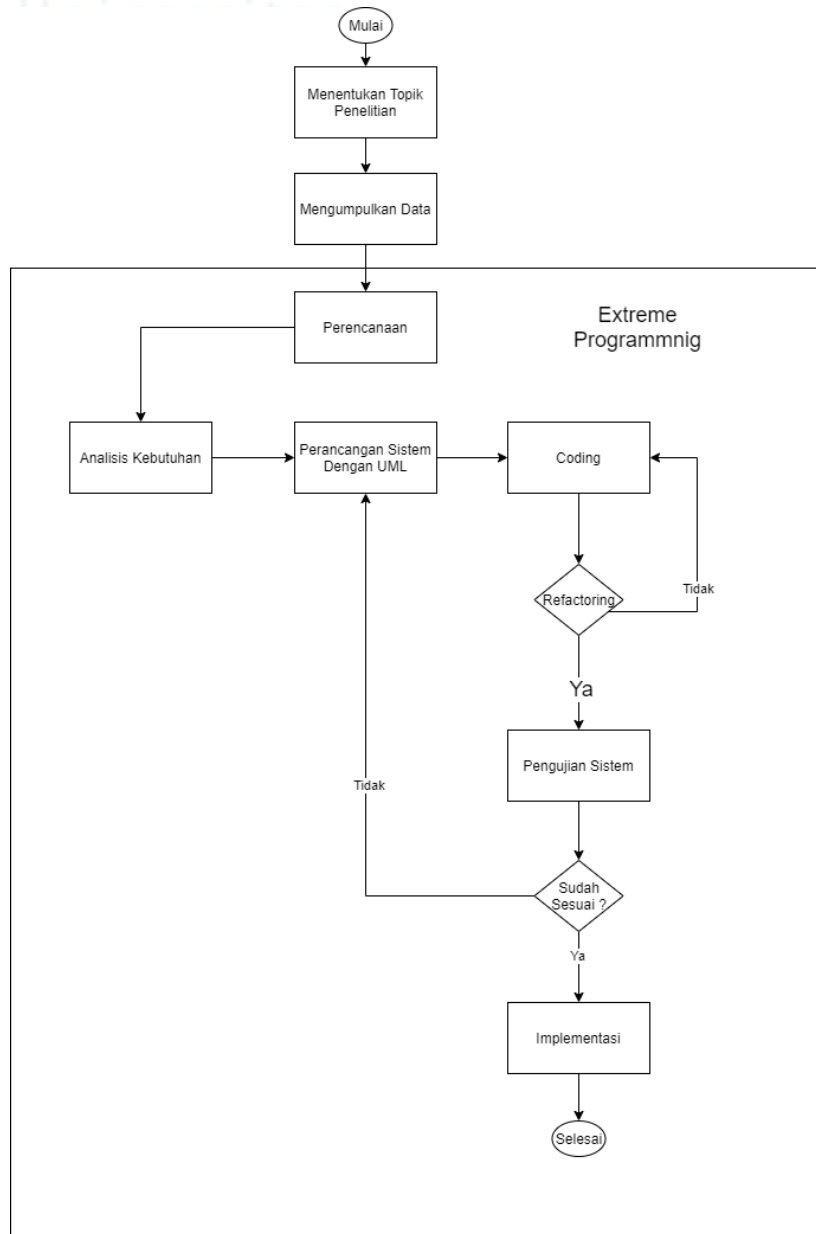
Mulai

Menentukan Topik Penelitian

Mengumpulkan Data

Perencanaan

Extreme Programmnig

Analisis Kebutuhan

Perancangan Sistem Dengan UML

Coding

Refactoring

Tidak

Ya

Pengujian Sistem

Tidak

Sudah Sesuai ?

Ya

Implementasi

Selesai